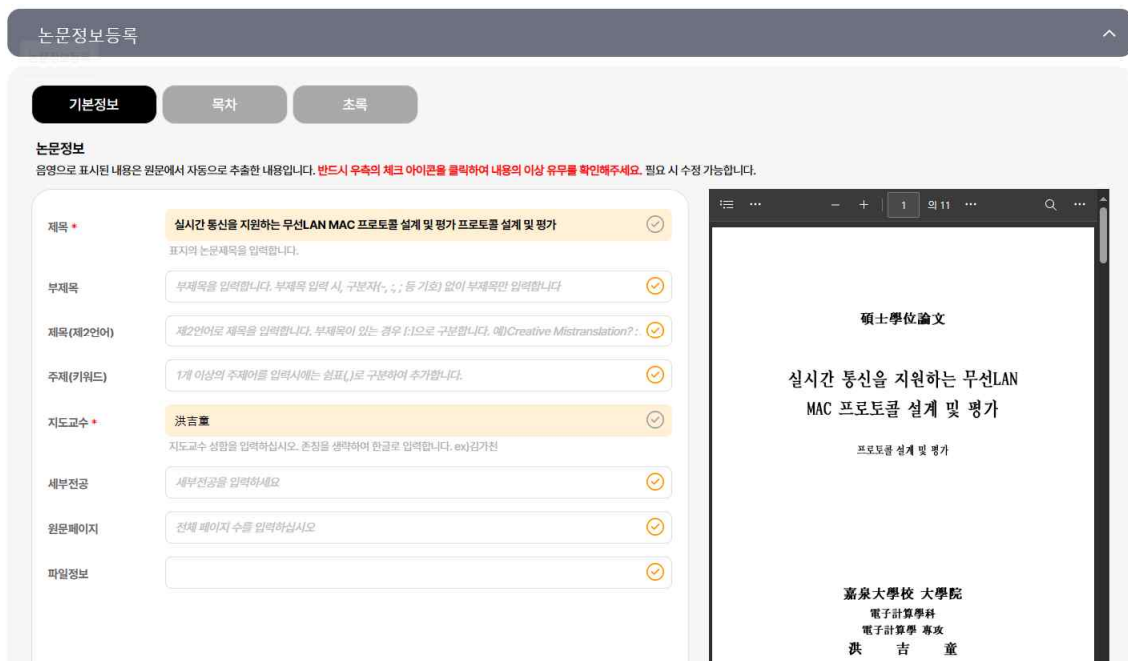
논문정보등록

기본정보 목차 초록

논문정보

음영으로 표시된 내용은 원문에서 자동으로 추출한 내용입니다. 반드시 우측의 체크 아이콘을 클릭하여 내용의 이상 유무를 확인해주세요. 필요 시 수정 가능합니다.

제목 * 실시간 통신을 지원하는 무선LAN MAC 프로토콜 설계 및 평가 프로토콜 설계 및 평가
표지의 논문제목을 입력합니다.

부제목 부제목을 입력합니다. 부제목 입력 시, 구분자(-, :, ; 등 기호) 없이 부제목만 입력합니다

제목(제2언어) 제2언어로 제목을 입력합니다. 부제목이 있는 경우 [:]으로 구분합니다. 예)Creative Mistranslation? :

주제(키워드) 1개 이상의 주제어를 입력시에는 쉼표(,)로 구분하여 추가합니다.

지도교수 * 洪吉童
지도교수 성함을 입력하십시오. 존칭을 생략하여 한글로 입력합니다. ex)김가천

세부전공 세부전공을 입력하세요

원문페이지 전체 페이지 수를 입력하십시오

파일정보

1 의 11

碩士學位論文

실시간 통신을 지원하는 무선LAN MAC 프로토콜 설계 및 평가

프로토콜 설계 및 평가

嘉泉大學校 大學院
電子計算學科
電子計算學 專攻
洪 吉 童